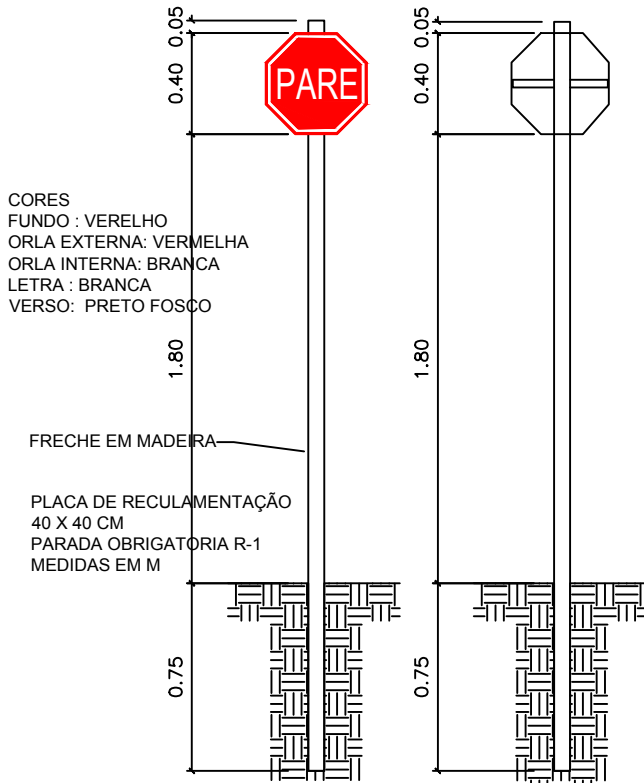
0.05
0.40
PARE
0.05
0.40

CORES
FUNDO : VERELHO
ORLA EXTERNA: VERMELHA
ORLA INTERNA: BRANCA
LETRA : BRANCA
VERSO: PRETO FOSCO

1.80
1.80

FRECHE EM MADEIRA

PLACA DE RECULAMENTAÇÃO
40 X 40 CM
PARADA OBRIGATORIA R-1
MEDIDAS EM M

0.75
0.75